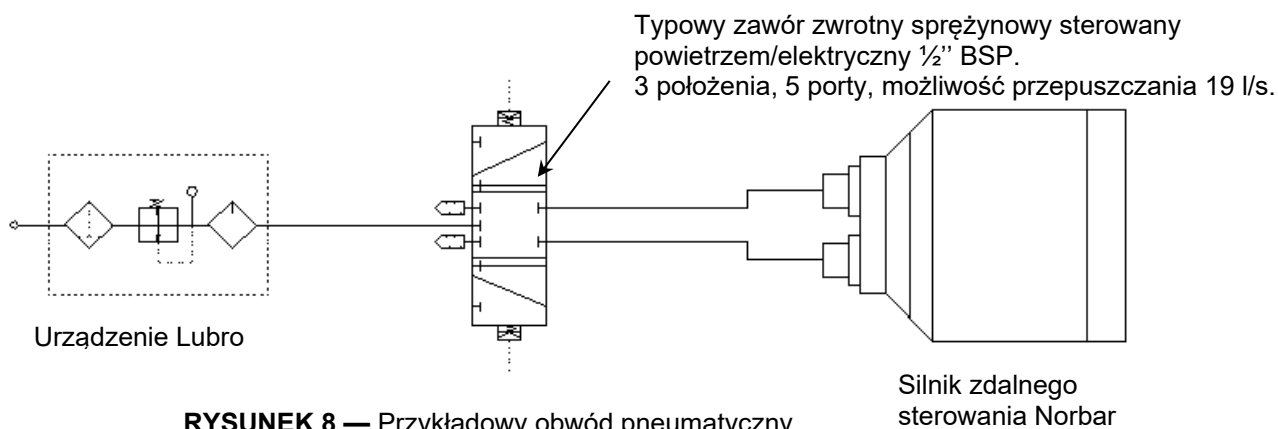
Typowy zawór zwrotny sprężynowy sterowany powietrzem/elektryczny ½'' BSP.
3 położenia, 5 porty, możliwość przepuszczania 19 l/s.

Urządzenie Lubro

Silnik zdalnego sterowania Norbar

**RYSUNEK 8 —** Przykładowy obwód pneumatyczny